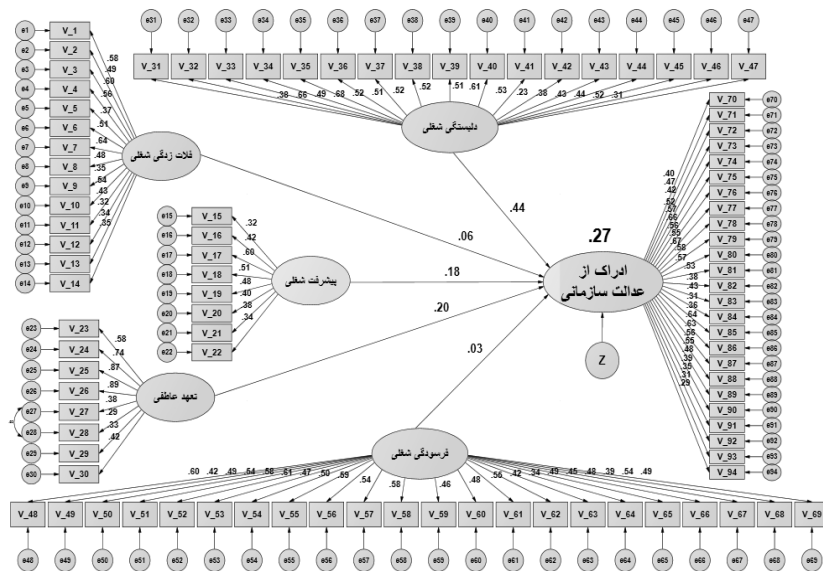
e31 e32 e33 e34 e35 e36 e37 e38 e39 e40 e41 e42 e43 e44 e45 e46 e47

V_31 V_32 V_33 V_34 V_35 V_36 V_37 V_38 V_39 V_40 V_41 V_42 V_43 V_44 V_45 V_46 V_47

.38 .66 .49 .68 .52 .51 .52 .52 .51 .61 .53 .23 .38 .43 .44 .52 .31

دلبستگی شغلی

e1 V_1
e2 V_2
e3 V_3
e4 V_4
e5 V_5
e6 V_6
e7 V_7
e8 V_8
e9 V_9
e10 V_10
e11 V_11
e12 V_12
e13 V_13
e14 V_14

.58 .49 .60 .56 .37 .51 .64 .48 .35 .64 .43 .32 .34 .35

فلات زدگی شغلی

e15 V_15
e16 V_16
e17 V_17
e18 V_18
e19 V_19
e20 V_20
e21 V_21
e22 V_22

.32 .42 .60 .51 .48 .40 .38 .34

پیشرفت شغلی

e23 V_23
e24 V_24
e25 V_25
e26 V_26
e27 V_27
e28 V_28
e29 V_29
e30 V_30

.58 .74 .87 .89 .38 .25 .33 .42

تعهد عاطفی

.44

.06

.18

.20

.03

.27

ادراک از عدالت سازمانی

Z

V_70 e70
V_71 e71
V_72 e72
V_73 e73
V_74 e74
V_75 e75
V_76 e76
V_77 e77
V_78 e78
V_79 e79
V_80 e80
V_81 e81
V_82 e82
V_83 e83
V_84 e84
V_85 e85
V_86 e86
V_87 e87
V_88 e88
V_89 e89
V_90 e90
V_91 e91
V_92 e92
V_93 e93
V_94 e94

.40 .47 .42 .52 .57 .66 .55 .67 .58 .57 .53 .38 .43 .31 .36 .64 .63 .56 .55 .48 .39 .35 .31 .29

فرسودگی شغلی

.60 .42 .49 .54 .58 .61 .47 .50 .69 .54 .58 .46 .48 .56 .42 .34 .49 .45 .48 .39 .54 .49

V_48 V_49 V_50 V_51 V_52 V_53 V_54 V_55 V_56 V_57 V_58 V_59 V_60 V_61 V_62 V_63 V_64 V_65 V_66 V_67 V_68 V_69

e48 e49 e50 e51 e52 e53 e54 e55 e56 e57 e58 e59 e60 e61 e62 e63 e64 e65 e66 e67 e68 e69